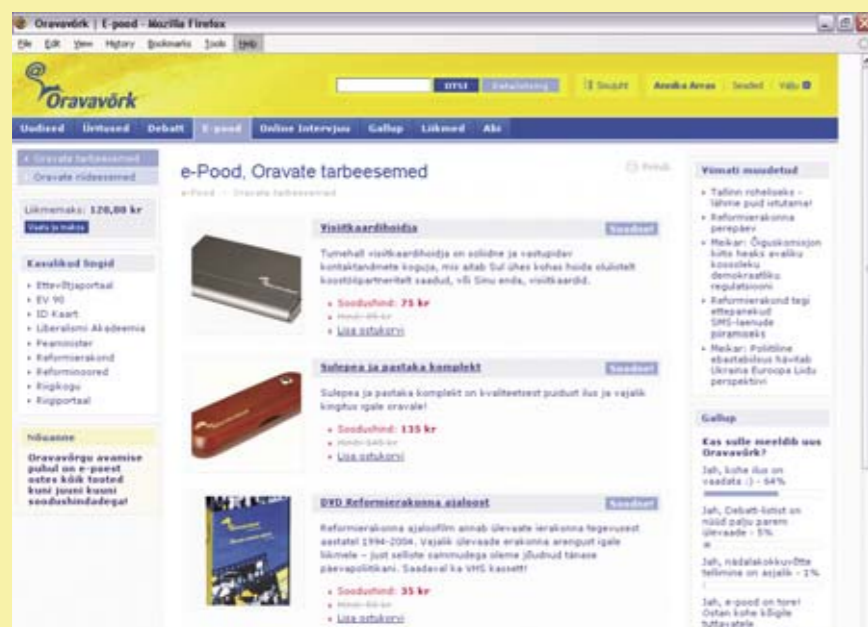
Oravavõrk | E-pood - Mozilla Firefox

File Edit View History Bookmarks Tools Help

Oravavõrk

OTSI Detailotsing

Sisuplit Annika Arras Seaded Välju

Uudised Üritused Debatt E-pood Online Intervjuu Gallup Liikmed Abi

Oravate tarbeesemed
Oravate rõivaesemed

Liikmemaks: 120,00 kr
Vaata ja maksa

Kasulikud lingid
Ettevõtjaportaal
EV 90
ID Kaart
Liberalismi Akadeemia
Peaminister
Reformierakond
Reforminoored
Riigikogu
Riigiportaal

Nõuanne
Oravavõrgu avamise puhul on e-poest ostes kõik tooted kuni juuni kuuni soodushindadega!

e-Pood, Oravate tarbeesemed

e-Pood → Oravate tarbeesemed

Prindi

Visiitkaardihoidja
Soodus!
Tumehall visiitkaardihoidja on solidne ja vastupidav kontaktandmete koguja, mis aitab Sul ühes kohas hoida olulistelt koostööpartneritelt saadud, või Sinu enda, visiitkaardid.
Soodushind: 75 kr
Hind: 95 kr
Lisa ostukorvi

Sulepea ja pastaka komplekt
Soodus!
Sulepea ja pastaka komplekt on kvaliteetsest puidust ilus ja vajalik kingitus igale oravale!
Soodushind: 135 kr
Hind: 145 kr
Lisa ostukorvi

DVD Reformierakonna ajaloost
Soodus!
Reformierakonna ajalooflm annab ülevaate ierakonna tegevusest aastatel 1994-2004. Vajalik ülevaade erakonna arengust igale liikmele – just selliste sammudega oleme jõudnud tänase päevapoliitikani. Saadaval ka VHS kassett!
Soodushind: 35 kr
Hind: 50 kr
Lisa ostukorvi

Viimati muudetud
Tallinn roheliseks - lähme puid istutama!
Reformierakonna perepäev
Meikar: Õiguskomisjon kiitis heaks avaliku koosoleku demokraatliku regulatsiooni
Reformierakond tegi ettepanekud SMS-laenude piiramiseks
Meikar: Poliitiline ebastabiilsus hävitab Ukraina Euroopa Liidu perspektiivi

Gallup
Kas sulle meeldib uus Oravavõrk?
Jah, kohe ilus on vaadata :) - 64%
Jah, Debati-listist on nüüd palju parem ülevaade - 5%
Jah, nädalakokkuvõtte tellimine on asjalik - 1%
Jah, e-pood on tore! Ostan kohe kõigile tuttavatele